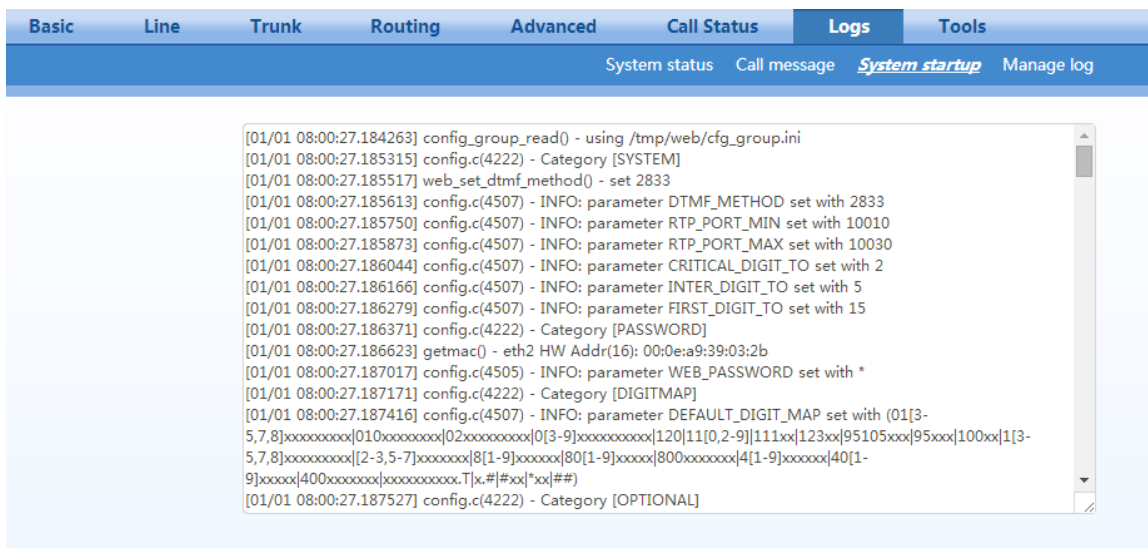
Basic Line Trunk Routing Advanced Call Status Logs Tools

System status Call message System startup Manage log

[01/01 08:00:27.184263] config_group_read() - using /tmp/web/cfg_group.ini
[01/01 08:00:27.185315] config.c(4222) - Category [SYSTEM]
[01/01 08:00:27.185517] web_set_dtmf_method() - set 2833
[01/01 08:00:27.185613] config.c(4507) - INFO: parameter DTMF_METHOD set with 2833
[01/01 08:00:27.185750] config.c(4507) - INFO: parameter RTP_PORT_MIN set with 10010
[01/01 08:00:27.185873] config.c(4507) - INFO: parameter RTP_PORT_MAX set with 10030
[01/01 08:00:27.186044] config.c(4507) - INFO: parameter CRITICAL_DIGIT_TO set with 2
[01/01 08:00:27.186166] config.c(4507) - INFO: parameter INTER_DIGIT_TO set with 5
[01/01 08:00:27.186279] config.c(4507) - INFO: parameter FIRST_DIGIT_TO set with 15
[01/01 08:00:27.186371] config.c(4222) - Category [PASSWORD]
[01/01 08:00:27.186623] getmac() - eth2 HW Addr(16): 00:0e:a9:39:03:2b
[01/01 08:00:27.187017] config.c(4505) - INFO: parameter WEB_PASSWORD set with *
[01/01 08:00:27.187171] config.c(4222) - Category [DIGITMAP]
[01/01 08:00:27.187416] config.c(4507) - INFO: parameter DEFAULT_DIGIT_MAP set with (01[3-5,7,8]xxxxxxxxx|010xxxxxxxx|02xxxxxxxxx|0[3-9]xxxxxxxxxx|120|11[0,2-9]|111xx|123xx|95105xxx|95xxx|100xx|1[3-5,7,8]xxxxxxxxx|[2-3,5-7]xxxxxxx|8[1-9]xxxxxx|80[1-9]xxxxx|800xxxxxxx|4[1-9]xxxxxx|40[1-9]xxxxx|400xxxxxxx|xxxxxxxxxx.T|x.#|#xx|*xx|##)
[01/01 08:00:27.187527] config.c(4222) - Category [OPTIONAL]